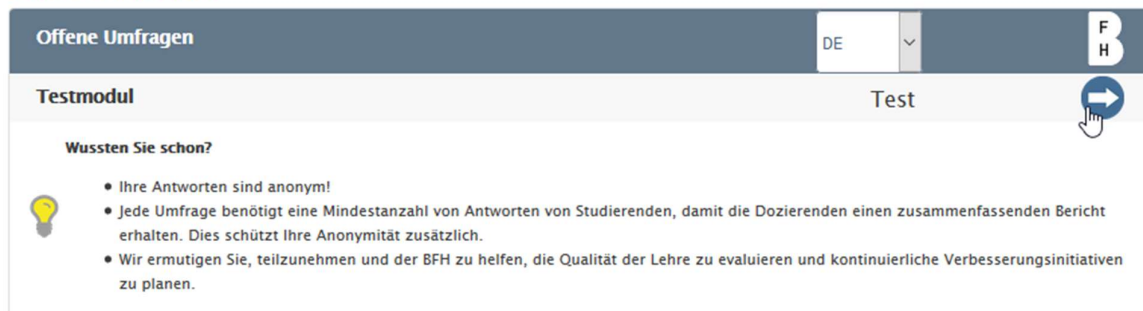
Offene Umfragen

DE

F
H

Testmodul

Test

Wussten Sie schon?

- Ihre Antworten sind anonym!
- Jede Umfrage benötigt eine Mindestanzahl von Antworten von Studierenden, damit die Dozierenden einen zusammenfassenden Bericht erhalten. Dies schützt Ihre Anonymität zusätzlich.
- Wir ermutigen Sie, teilzunehmen und der BFH zu helfen, die Qualität der Lehre zu evaluieren und kontinuierliche Verbesserungsinitiativen zu planen.